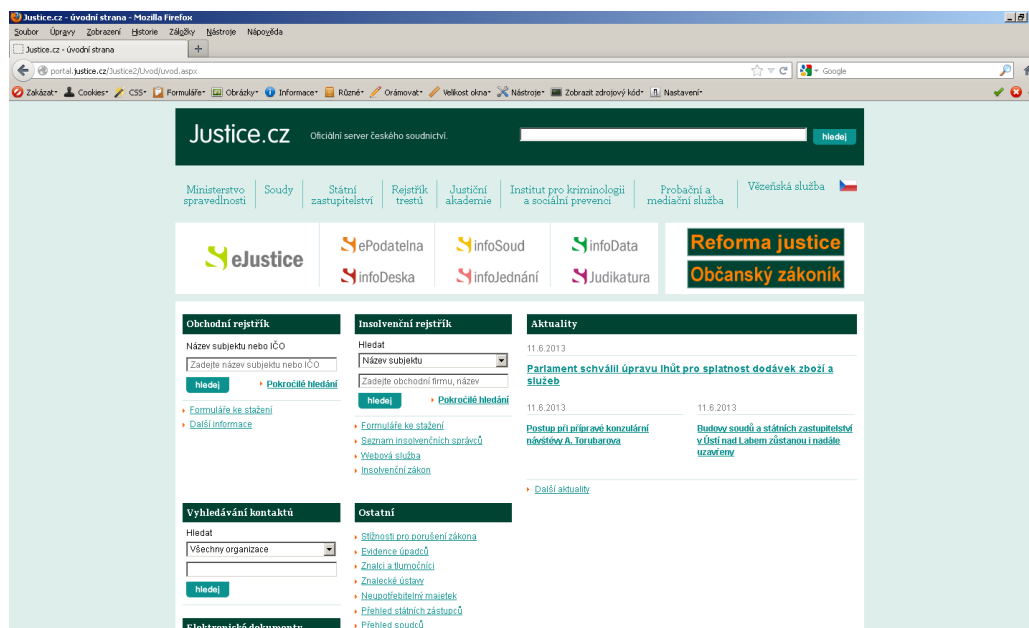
Justice.cz - úvodní strana - Mozilla Firefox

Soubor Úpravy Zobrazení Historie Záložky Nástroje Nápověda

Justice.cz - úvodní strana +

portal.justice.cz/Justice2/Uvod/uvod.aspx

Google

Zakázat Cookies CSS Formuláře Obrázky Informace Různé Orámovat Velikost okna Nástroje Zobrazit zdrojový kód Nastavení

Justice.cz Oficiální server českého soudnictví. hledej

Ministerstvo spravedlnosti | Soudy | Státní zastupitelství | Rejstřík trestů | Justiční akademie | Institut pro kriminologii a sociální prevenci | Probační a mediační služba | Vězeňská služba

eJustice ePodatelna infoSoud infoData Reforma justice infoDeska infoJednání Judikatura Občanský zákoník

Obchodní rejstřík

Název subjektu nebo IČO

Zadejte název subjektu nebo IČO

hledej

Pokročilé hledání

Formuláře ke stažení

Další informace

Insolvenční rejstřík

Hledat

Název subjektu

Zadejte obchodní firmu, název

hledej

Pokročilé hledání

Formuláře ke stažení

Seznam insolvenčních správců

Webová služba

Insolvenční zákon

Aktuality

11.6.2013

Parlament schválil úpravu lhůt pro splatnost dodávek zboží a služeb

11.6.2013

Postup při přípravě konzulární návštěvy A. Torubarova

11.6.2013

Budovy soudů a státních zastupitelství v Ústí nad Labem zůstanou i nadále uzavřeny

Další aktuality

Vyhledávání kontaktů

Hledat

Všechny organizace

hledej

Elektronické dokumenty

Ostatní

Stížnosti pro porušení zákona

Evidence úpadců

Znalci a tlumočníci

Znalecké ústavy

Neupotřebitelný majetek

Přehled státních zástupců

Přehled soudců